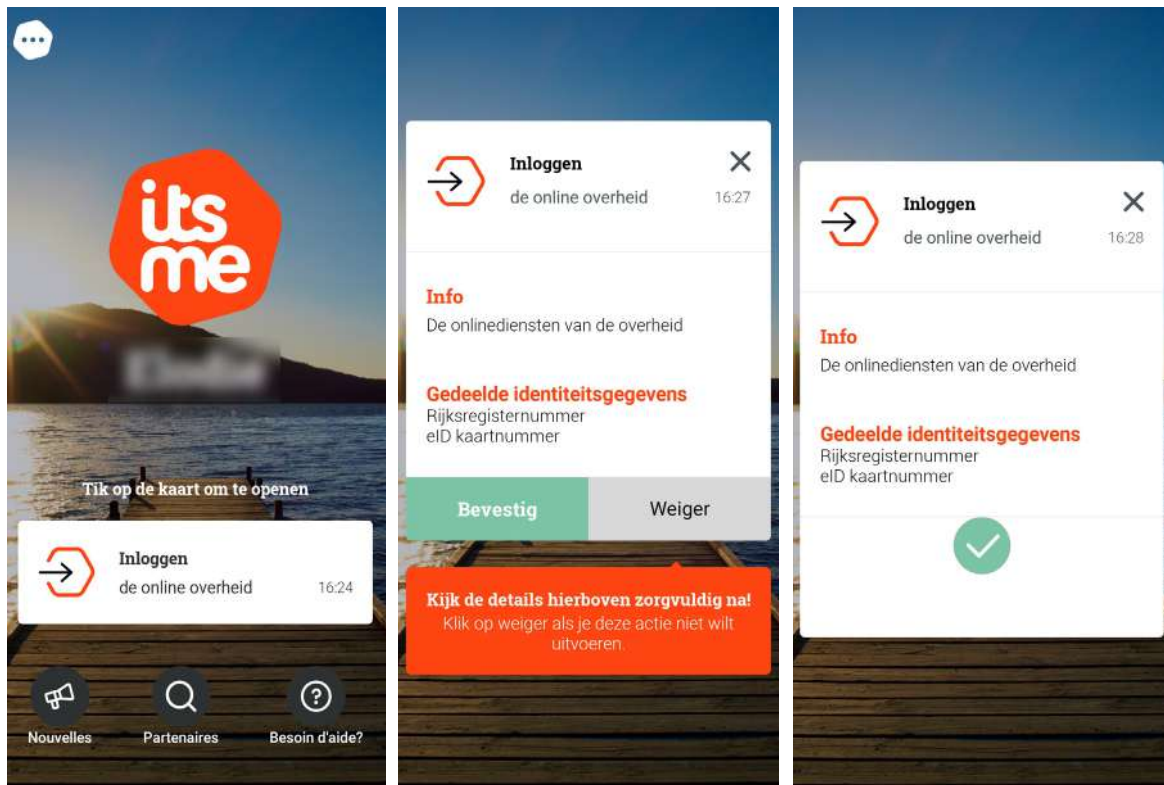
itsme

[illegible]

Tik op de kaart om te openen

Inloggen
de online overheid 16:24

Nouvelles
Partenaires
Besoin d'aide?

Inloggen
de online overheid 16:27

Info
De onlinediensten van de overheid

Gedeelde identiteitsgegevens
Rijksregisternummer
eID kaartnummer

Bevestig
Weiger

Kijk de details hierboven zorgvuldig na!
Klik op weiger als je deze actie niet wilt uitvoeren.

Inloggen
de online overheid 16:28

Info
De onlinediensten van de overheid

Gedeelde identiteitsgegevens
Rijksregisternummer
eID kaartnummer